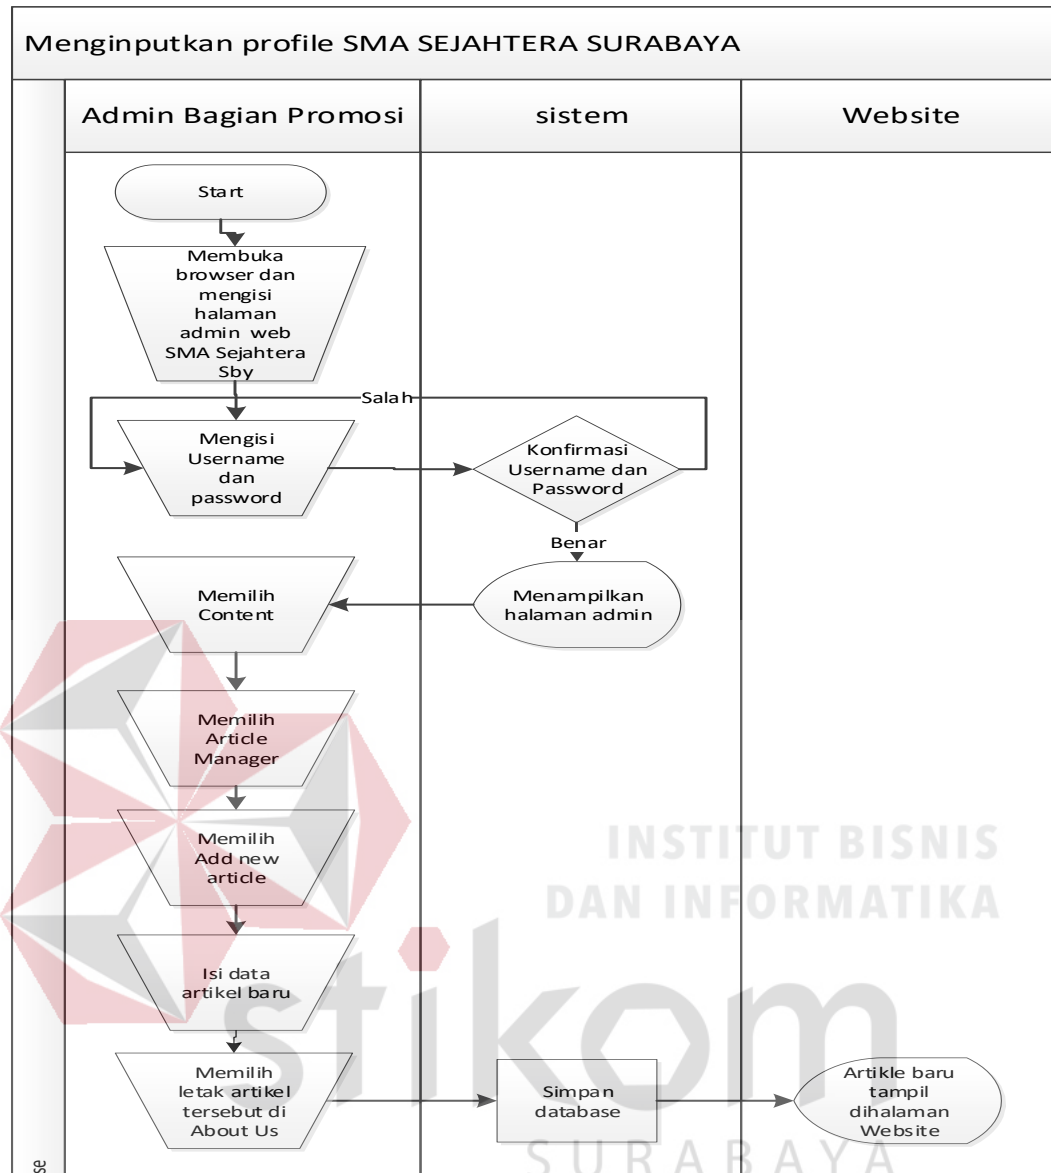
Menginputkan profile SMA SEJAHTERA SURABAYA

Admin Bagian Promosi

sistem

Website

Start

Membuka browser dan mengisi halaman admin web SMA Sejahtera Sby

Salah

Mengisi Username dan password

Konfirmasi Username dan Password

Benar

Memilih Content

Menampilkan halaman admin

Memilih Article Manager

Memilih Add new article

Isi data artikel baru

Memilih letak artikel tersebut di About Us

Simpan database

Artikle baru tampil dihalaman Website

se

INSTITUT BISNIS DAN INFORMATIKA

stikom

SURABAYA